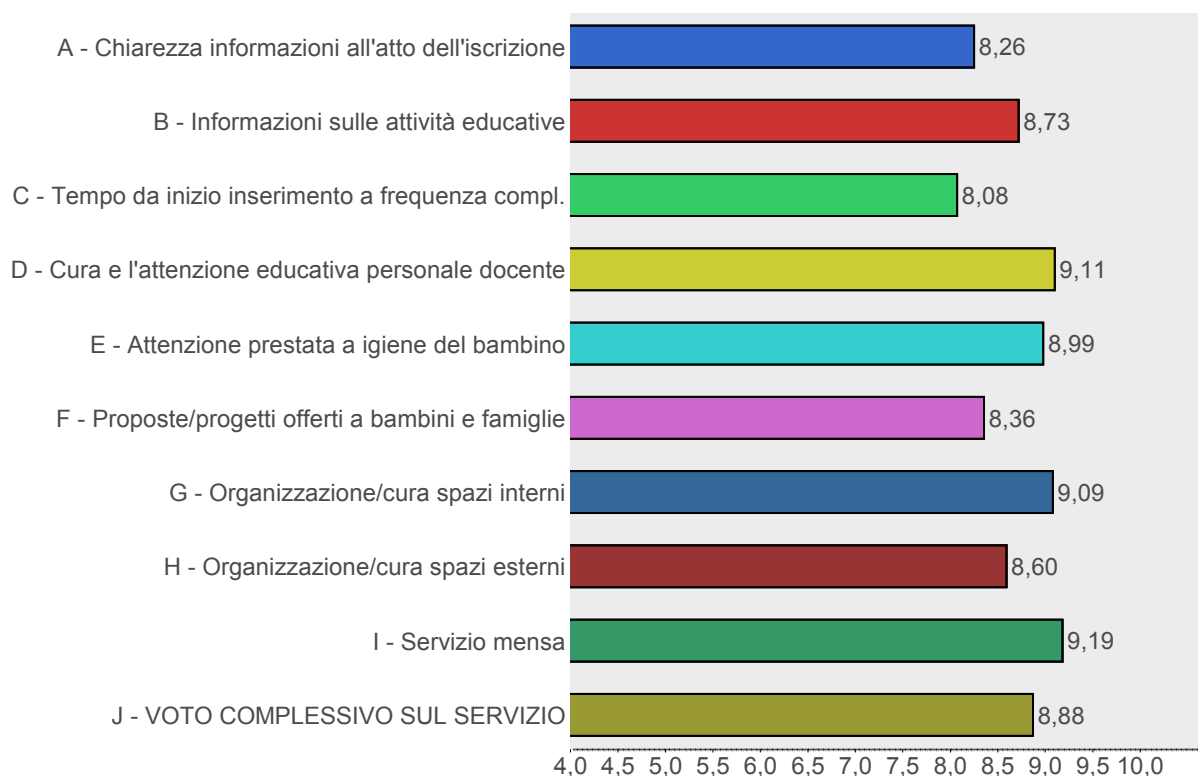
A - Chiarezza informazioni all'atto dell'iscrizione 8,26
B - Informazioni sulle attività educative 8,73
C - Tempo da inizio inserimento a frequenza compl. 8,08
D - Cura e l'attenzione educativa personale docente 9,11
E - Attenzione prestata a igiene del bambino 8,99
F - Proposte/progetti offerti a bambini e famiglie 8,36
G - Organizzazione/cura spazi interni 9,09
H - Organizzazione/cura spazi esterni 8,60
I - Servizio mensa 9,19
J - VOTO COMPLESSIVO SUL SERVIZIO 8,88

4,0 4,5 5,0 5,5 6,0 6,5 7,0 7,5 8,0 8,5 9,0 9,5 10,0